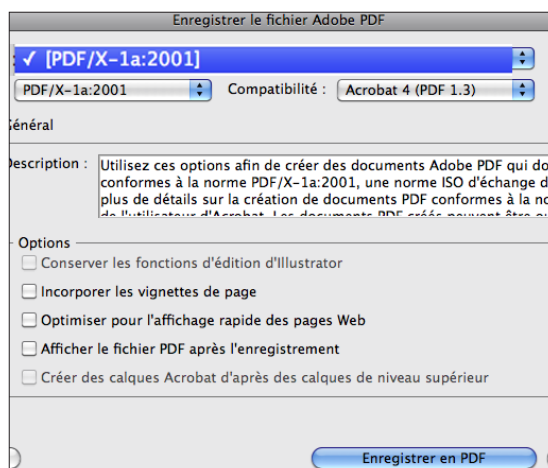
Enregistrer le fichier Adobe PDF

✓ [PDF/X-1a:2001]

PDF/X-1a:2001

Compatibilité :

Acrobat 4 (PDF 1.3)

énéral

escription :

Utilisez ces options afin de créer des documents Adobe PDF qui do conformes à la norme PDF/X-1a:2001, une norme ISO d'échange d plus de détails sur la création de documents PDF conformes à la no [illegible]

Options

Conserver les fonctions d'édition d'Illustrator

Incorporer les vignettes de page

Optimiser pour l'affichage rapide des pages Web

Afficher le fichier PDF après l'enregistrement

Créer des calques Acrobat d'après des calques de niveau supérieur

Enregistrer en PDF